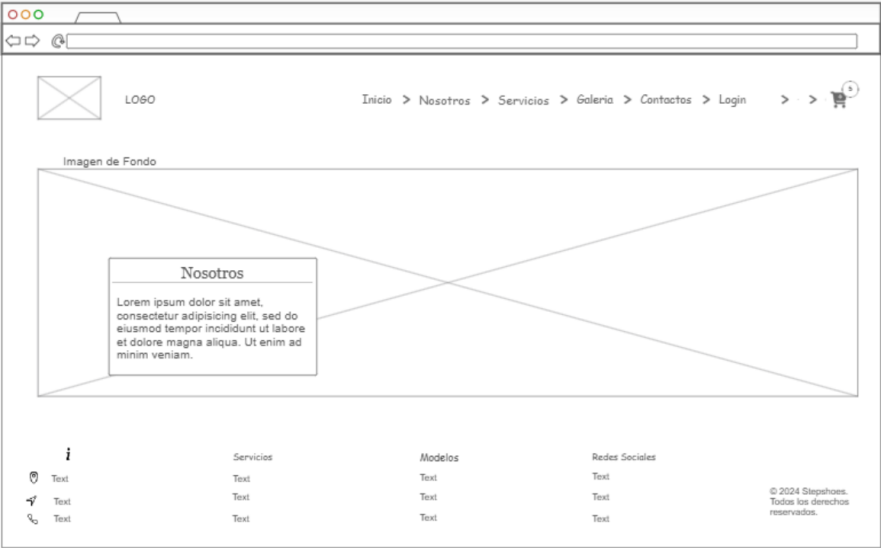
LOGO

Inicio > Nosotros > Servicios > Galeria > Contactos > Login > > 5

Imagen de Fondo

Nosotros

Lorem ipsum dolor sit amet, consectetur adipisicing elit, sed do eiusmod tempor incididunt ut labore et dolore magna aliqua. Ut enim ad minim veniam.

i

Text

Text

Text

Servicios

Text

Text

Text

Modelos

Text

Text

Text

Redes Sociales

Text

Text

Text

© 2024 Stepshoes. Todos los derechos reservados.